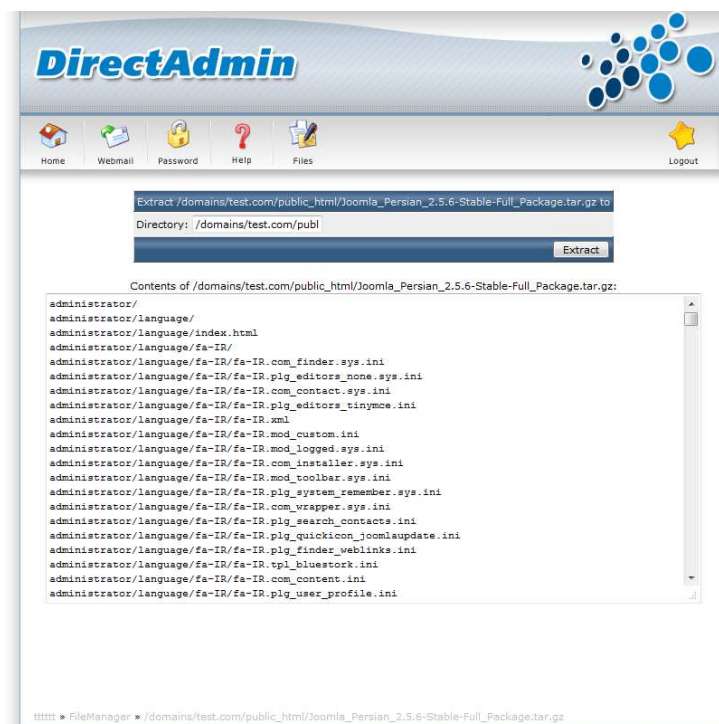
DirectAdmin

Home Webmail Password Help Files Logout

Extract /domains/test.com/public_html/Joomla_Persian_2.5.6-Stable-Full_Package.tar.gz to

Directory: /domains/test.com/publ

Extract

Contents of /domains/test.com/public_html/Joomla_Persian_2.5.6-Stable-Full_Package.tar.gz:

administrator/
administrator/language/
administrator/language/index.html
administrator/language/fa-IR/
administrator/language/fa-IR/fa-IR.com_finder.sys.ini
administrator/language/fa-IR/fa-IR.plg_editors_none.sys.ini
administrator/language/fa-IR/fa-IR.com_contact.sys.ini
administrator/language/fa-IR/fa-IR.plg_editors_tinymce.ini
administrator/language/fa-IR/fa-IR.xml
administrator/language/fa-IR/fa-IR.mod_custom.ini
administrator/language/fa-IR/fa-IR.mod_logged.sys.ini
administrator/language/fa-IR/fa-IR.com_installer.sys.ini
administrator/language/fa-IR/fa-IR.mod_toolbar.sys.ini
administrator/language/fa-IR/fa-IR.plg_system_remember.sys.ini
administrator/language/fa-IR/fa-IR.com_wrapper.sys.ini
administrator/language/fa-IR/fa-IR.plg_search_contacts.ini
administrator/language/fa-IR/fa-IR.plg_quickicon_joomlaupdate.ini
administrator/language/fa-IR/fa-IR.plg_finder_weblinks.ini
administrator/language/fa-IR/fa-IR.tpl_bluestork.ini
administrator/language/fa-IR/fa-IR.com_content.ini
administrator/language/fa-IR/fa-IR.plg_user_profile.ini

tttttt » FileManager » /domains/test.com/public_html/Joomla_Persian_2.5.6-Stable-Full_Package.tar.gz